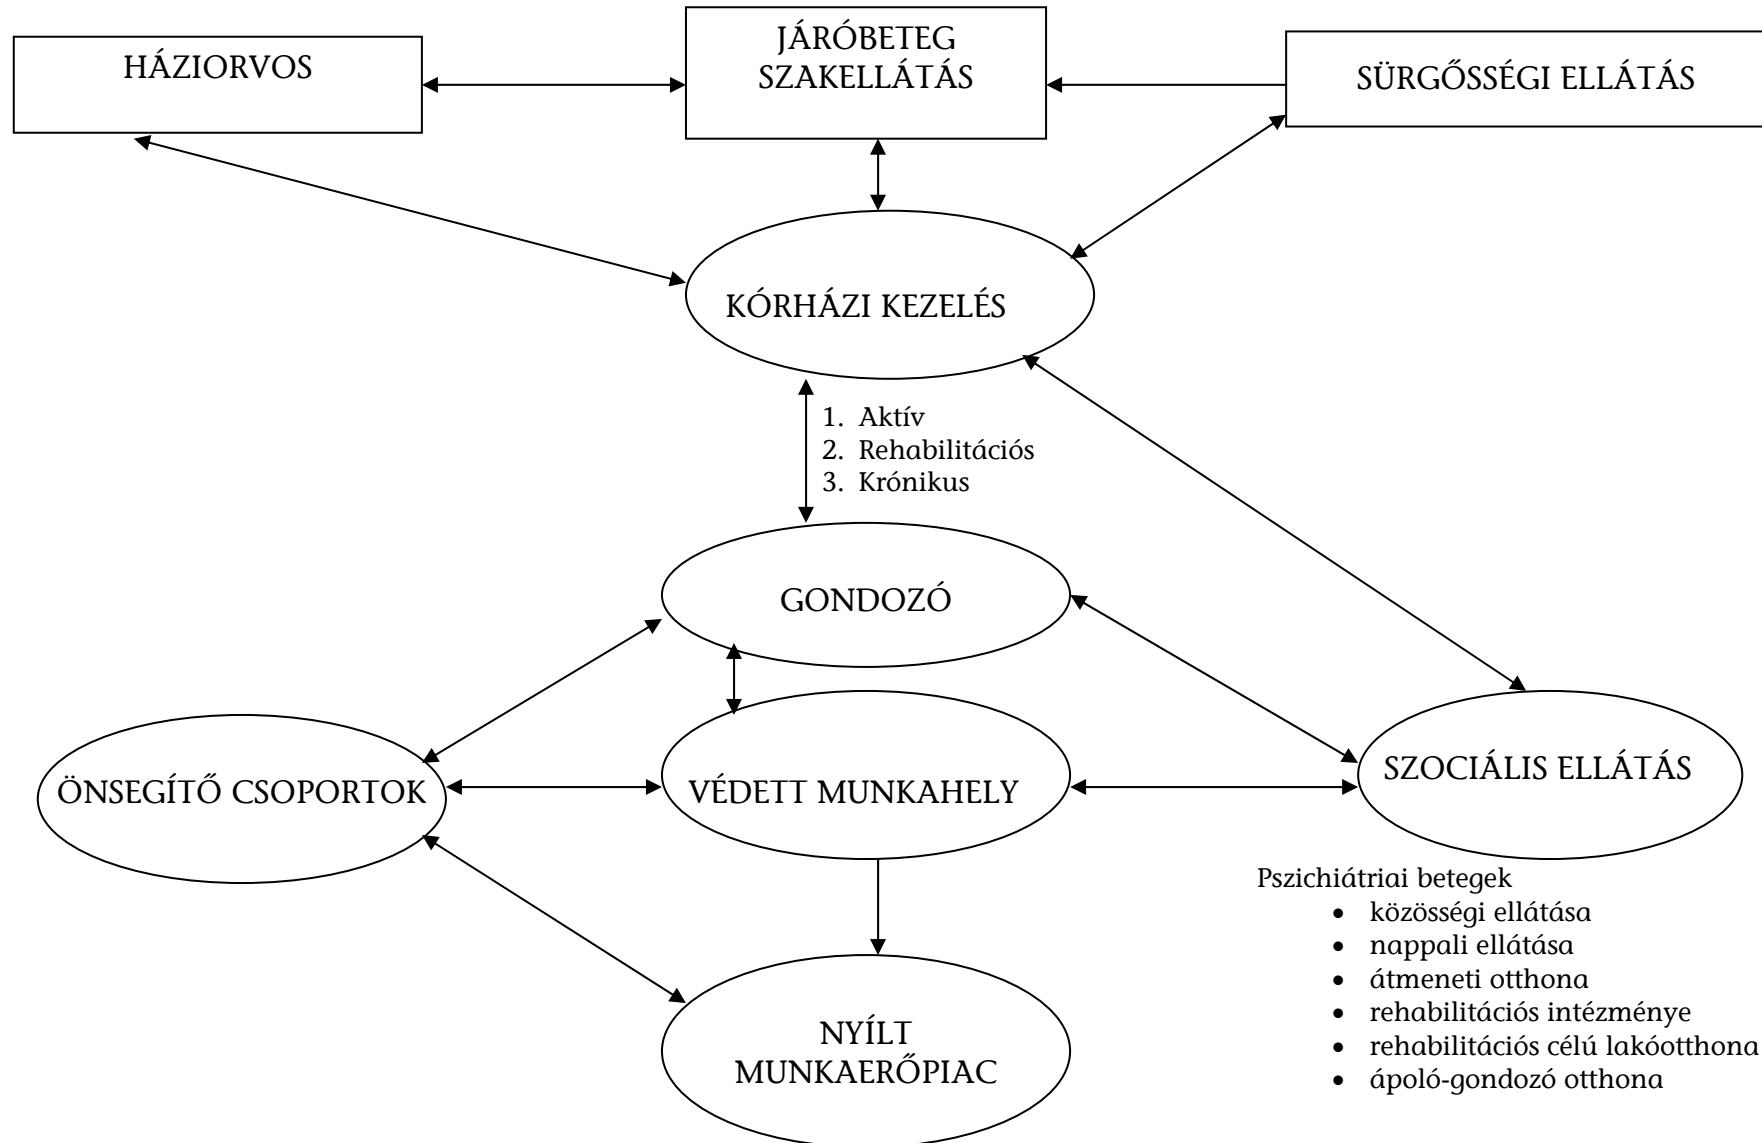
HÁZIORVOS

JÁRÓBETEG SZAKELLÁTÁS

SÜRGŐSSÉGI ELLÁTÁS

KÓRHÁZI KEZELÉS

1. Aktív
2. Rehabilitációs
3. Krónikus

GONDOZÓ

ÖNSEGÍTŐ CSOPORTOK

VÉDETT MUNKAHELY

SZOCIÁLIS ELLÁTÁS

NYÍLT MUNKAERŐPIAC

Pszichiátriai betegek
- közösségi ellátása
- nappali ellátása
- átmeneti otthona
- rehabilitációs intézménye
- rehabilitációs célú lakóotthona
- ápoló-gondozó otthona